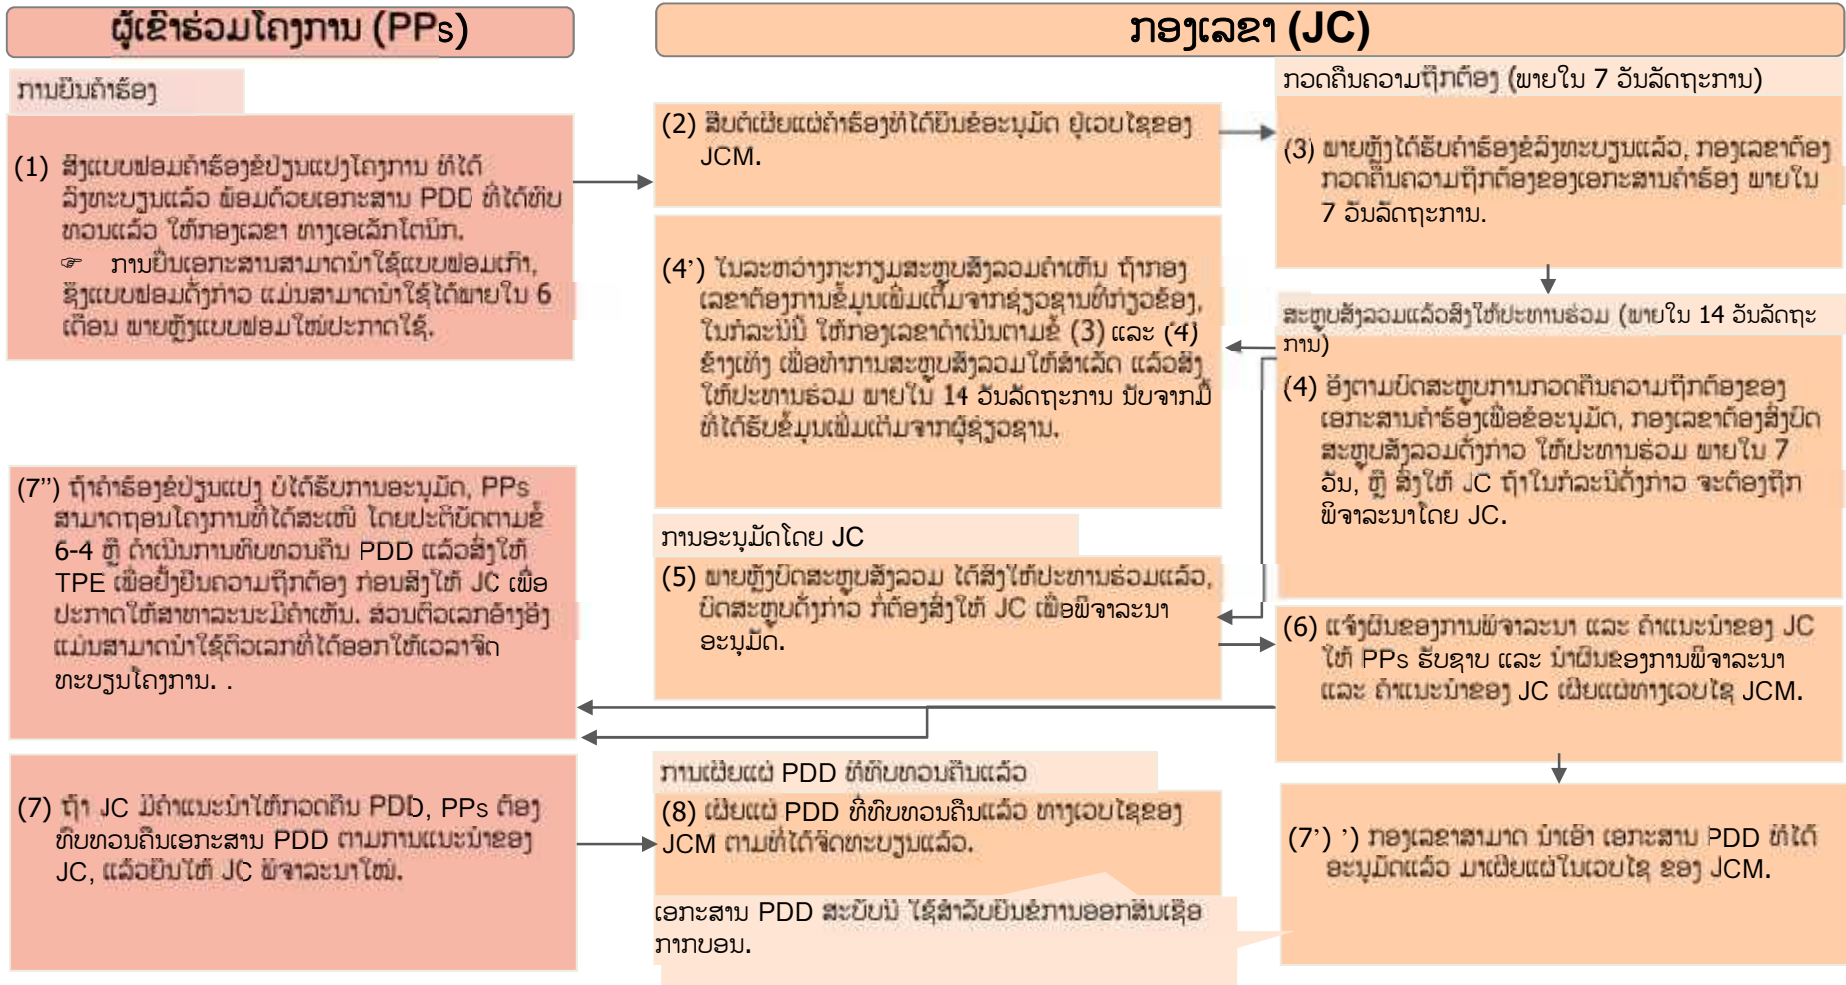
ຜູ້ເຂົ້າຮ່ວມໂຄງການ (PPs)

ກອງເລຂາ (JC)

ການຍື່ນຄຳຮ້ອງ

(1) ສົ່ງແບບຟອມຄຳຮ້ອງຂໍປ່ຽນແປງໂຄງການ ທີ່ໄດ້ລົງທະບຽນແລ້ວ ພ້ອມດ້ວຍເອກະສານ PDD ທີ່ໄດ້ທົບທວນແລ້ວ ໃຫ້ກອງເລຂາ ທາງເອເລັກໂຕນິກ.
☞ ການຍື່ນເອກະສານສາມາດນຳໃຊ້ແບບຟອມເກົ່າ, ຊຶ່ງແບບຟອມດັ່ງກ່າວ ແມ່ນສາມາດນຳໃຊ້ໄດ້ພາຍໃນ 6 ເດືອນ ພາຍຫຼັງແບບຟອມໃໝ່ປະກາດໃຊ້.

(2) ສືບຕໍ່ເຜີຍແຜ່ຄຳຮ້ອງທີ່ໄດ້ຍື່ນຂໍອະນຸມັດ ຢູ່ເວບໄຊຂອງ JCM.

ກວດຄືນຄວາມຖືກຕ້ອງ (ພາຍໃນ 7 ວັນລັດຖະການ)

(3) ພາຍຫຼັງໄດ້ຮັບຄຳຮ້ອງຂໍລົງທະບຽນແລ້ວ, ກອງເລຂາຕ້ອງກວດຄືນຄວາມຖືກຕ້ອງຂອງເອກະສານຄຳຮ້ອງ ພາຍໃນ 7 ວັນລັດຖະການ.

(4’) ໃນລະຫວ່າງກະກຽມສະຫຼຸບສັງລວມຄຳເຫັນ ຖ້າກອງເລຂາຕ້ອງການຂໍ້ມູນເພີ່ມເຕີມຈາກຊ່ຽວຊານທີ່ກ່ຽວຂ້ອງ, ໃນກໍລະນີນີ້ ໃຫ້ກອງເລຂາດຳເນີນຕາມຂໍ້ (3) ແລະ (4) ຂ້າງເທິງ ເພື່ອທຳການສະຫຼຸບສັງລວມໃຫ້ສຳເລັດ ແລ້ວສົ່ງໃຫ້ປະທານຮ່ວມ ພາຍໃນ 14 ວັນລັດຖະການ ນັບຈາກມື້ທີ່ໄດ້ຮັບຂໍ້ມູນເພີ່ມເຕີມຈາກຜູ້ຊ່ຽວຊານ.

ສະຫຼຸບສັງລວມແລ້ວສົ່ງໃຫ້ປະທານຮ່ວມ (ພາຍໃນ 14 ວັນລັດຖະການ)

(4) ອີງຕາມບົດສະຫຼຸບການກວດຄືນຄວາມຖືກຕ້ອງຂອງເອກະສານຄຳຮ້ອງເພື່ອຂໍອະນຸມັດ, ກອງເລຂາຕ້ອງສົ່ງບົດສະຫຼຸບສັງລວມດັ່ງກ່າວ ໃຫ້ປະທານຮ່ວມ ພາຍໃນ 7 ວັນ, ຫຼື ສົ່ງໃຫ້ JC ຖ້າໃນກໍລະນີດັ່ງກ່າວ ຈະຕ້ອງຖືກພິຈາລະນາໂດຍ JC.

(7’’) ຖ້າຄຳຮ້ອງຂໍປ່ຽນແປງ ບໍ່ໄດ້ຮັບການອະນຸມັດ, PPs ສາມາດຖອນໂຄງການທີ່ໄດ້ສະເໜີ ໂດຍປະຕິບັດຕາມຂໍ້ 6-4 ຫຼື ດຳເນີນການທົບທວນຄືນ PDD ແລ້ວສົ່ງໃຫ້ TPE ເພື່ອຢັ້ງຢືນຄວາມຖືກຕ້ອງ ກ່ອນສົ່ງໃຫ້ JC ເພື່ອປະກາດໃຫ້ສາທາລະນະມີຄຳເຫັນ. ສ່ວນຕົວເລກອ້າງອີງແມ່ນສາມາດນຳໃຊ້ຕົວເລກທີ່ໄດ້ອອກໃຫ້ເວລາຈົດທະບຽນໂຄງການ. .

ການອະນຸມັດໂດຍ JC

(5) ພາຍຫຼັງບົດສະຫຼຸບສັງລວມ ໄດ້ສົ່ງໃຫ້ປະທານຮ່ວມແລ້ວ, ບົດສະຫຼຸບດັ່ງກ່າວ ກໍ່ຕ້ອງສົ່ງໃຫ້ JC ເພື່ອພິຈາລະນາອະນຸມັດ.

(6) ແຈ້ງຜົນຂອງການພິຈາລະນາ ແລະ ຄຳແນະນຳຂອງ JC ໃຫ້ PPs ຮັບຊາບ ແລະ ນຳຜົນຂອງການພິຈາລະນາ ແລະ ຄຳແນະນຳຂອງ JC ເຜີຍແຜ່ທາງເວບໄຊ JCM.

(7) ຖ້າ JC ມີຄຳແນະນຳໃຫ້ກວດຄືນ PDD, PPs ຕ້ອງທົບທວນຄືນເອກະສານ PDD ຕາມການແນະນຳຂອງ JC, ແລ້ວຍື່ນໃຫ້ JC ພິຈາລະນາໃໝ່.

ການເຜີຍແຜ່ PDD ທີ່ທົບທວນຄືນແລ້ວ

(8) ເຜີຍແຜ່ PDD ທີ່ທົບທວນຄືນແລ້ວ ທາງເວບໄຊຂອງ JCM ຕາມທີ່ໄດ້ຈົດທະບຽນແລ້ວ.

ເອກະສານ PDD ສະບັບນີ້ ໃຊ້ສຳລັບຍື່ນຂໍການອອກສິນເຊື່ອກາກບອນ.

(7’) ’) ກອງເລຂາສາມາດ ນຳເອົາ ເອກະສານ PDD ທີ່ໄດ້ອະນຸມັດແລ້ວ ມາເຜີຍແຜ່ໃນເວບໄຊ ຂອງ JCM.